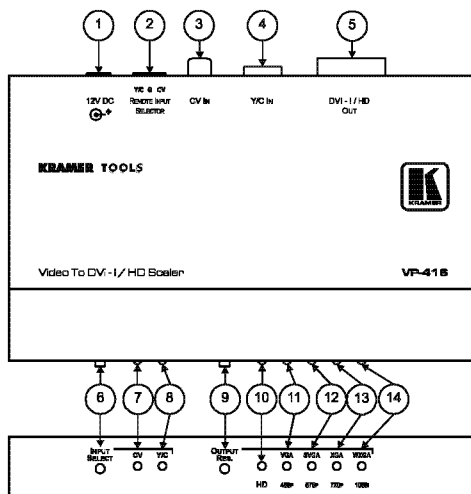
1
2
3
4
5

12V DC
Y/C ⊕ CV
REMOTE INPUT SELECTOR
CV IN
Y/C IN
DVI - I / HD OUT

KRAMER TOOLS

KRAMER

Video To DVI - I / HD Scaler
VP-416

6
7
8
9
10
11
12
13
14

INPUT SELECT
CV
Y/C
OUTPUT RES.
VGA
SVGA
XGA
WXGA
HD
480P
576P
720P
1080I